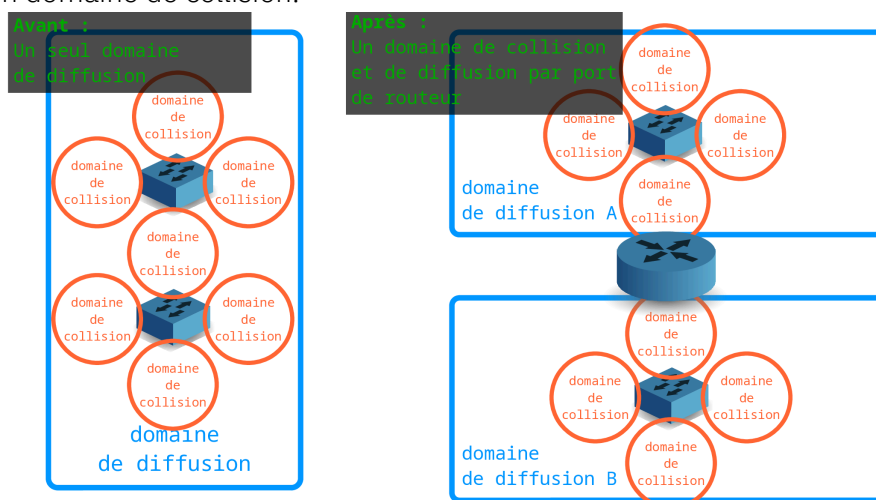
n domaine de collision.

Avant :
Un seul domaine de diffusion

domaine de collision
domaine de collision
domaine de collision
domaine de collision
domaine de collision
domaine de collision
domaine de collision

domaine de diffusion

Après :
Un domaine de collision et de diffusion par port de routeur

domaine de collision
domaine de collision
domaine de collision
domaine de collision

domaine de diffusion A

domaine de collision
domaine de collision
domaine de collision
domaine de collision

domaine de diffusion B